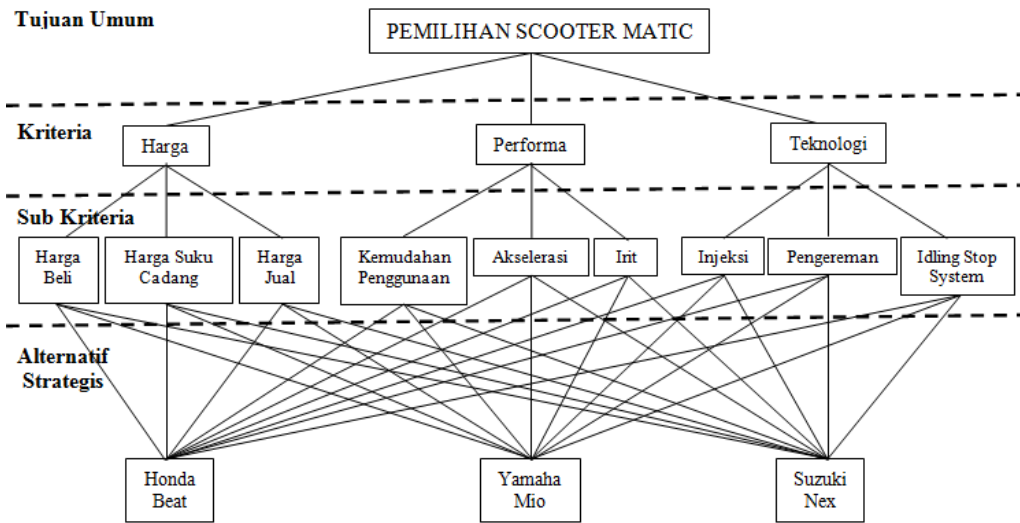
Tujuan Umum

PEMILIHAN SCOOTER MATIC

Kriteria

Harga

Performa

Teknologi

Sub Kriteria

Harga Beli

Harga Suku Cadang

Harga Jual

Kemudahan Penggunaan

Akselerasi

Irit

Injeksi

Pengereman

Idling Stop System

Alternatif Strategis

Honda Beat

Yamaha Mio

Suzuki Nex